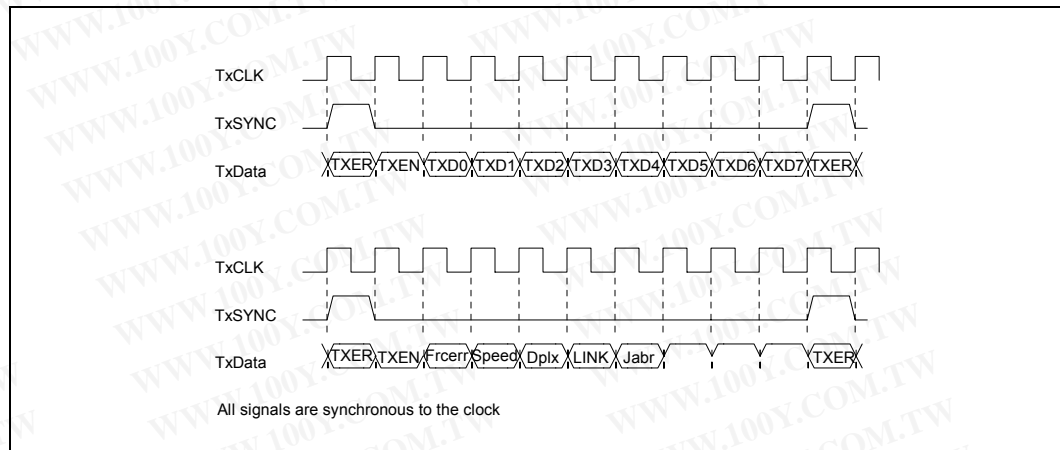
TxCLK

TxSYNC

TxData

TXER TXEN TXD0 TXD1 TXD2 TXD3 TXD4 TXD5 TXD6 TXD7 TXER

TxCLK

TxSYNC

TxData

TXER TXEN Frcerr Speed Dplx LINK Jabr TXER

All signals are synchronous to the clock

WWW.100Y.COM.TW